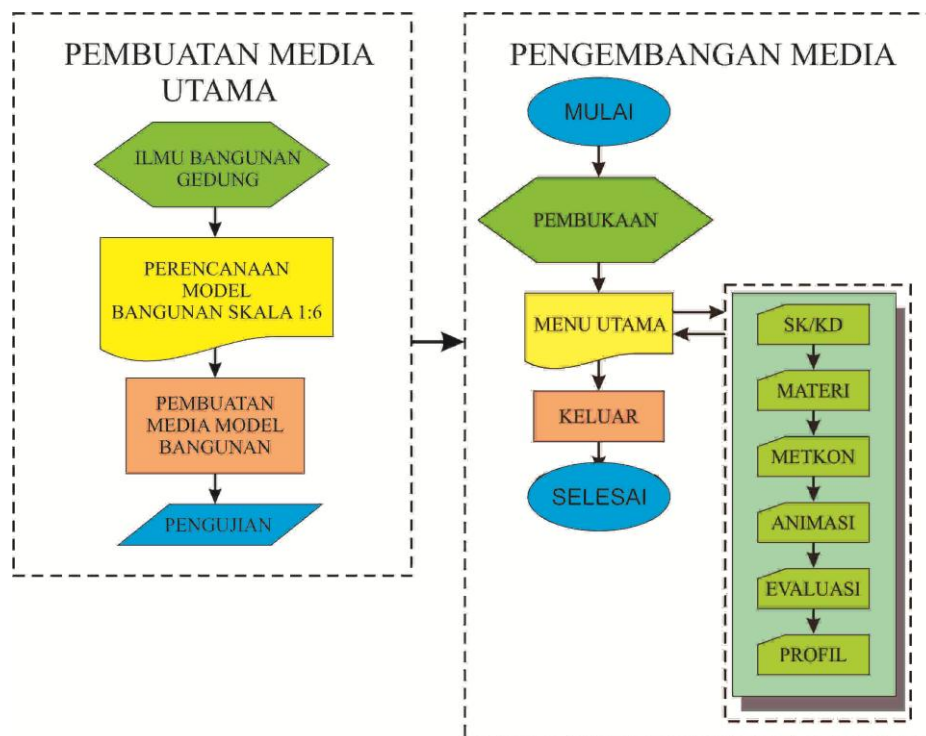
PEMBUATAN MEDIA UTAMA

ILMU BANGUNAN GEDUNG

PERENCANAAN MODEL BANGUNAN SKALA 1:6

PEMBUATAN MEDIA MODEL BANGUNAN

PENGUJIAN

PENGEMBANGAN MEDIA

MULAI

PEMBUKAAN

MENU UTAMA

KELUAR

SELESAI

SK/KD

MATERI

METKON

ANIMASI

EVALUASI

PROFIL